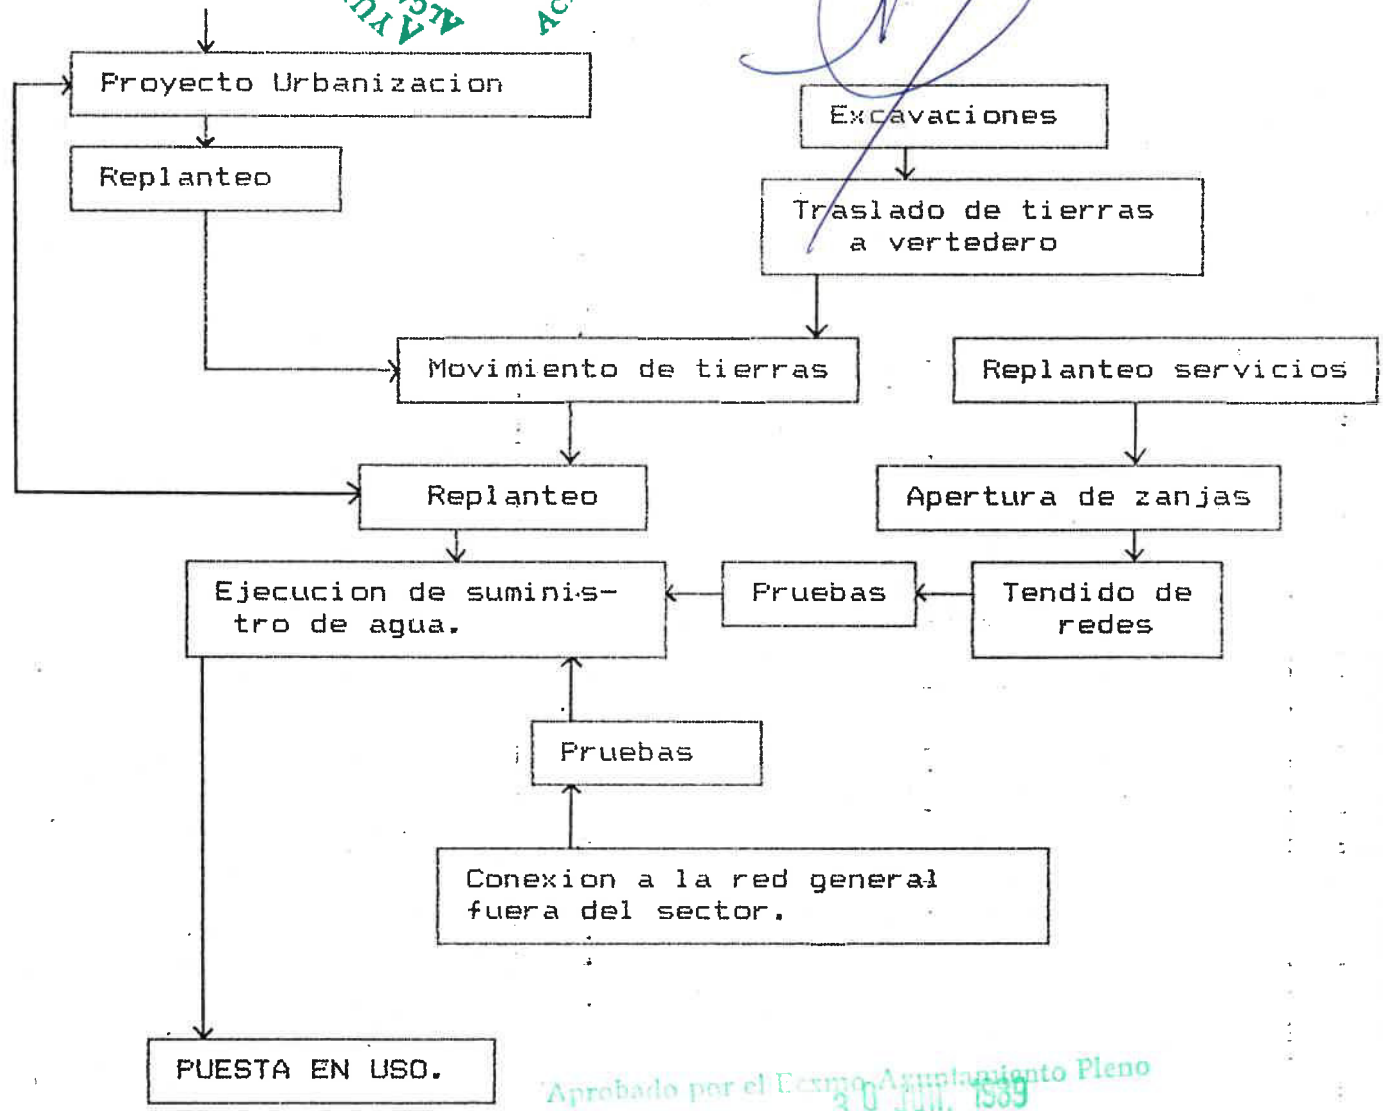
Proyecto Urbanizacion

Replanteo

Excavaciones

Traslado de tierras a vertedero

Movimiento de tierras

Replanteo servicios

Replanteo

Apertura de zanjas

Ejecucion de suministro de agua.

Pruebas

Tendido de redes

Pruebas

Conexion a la red general fuera del sector.

PUESTA EN USO.

Aprobado por el Excmo. Ayuntamiento Pleno
3 0 JUL. 1989